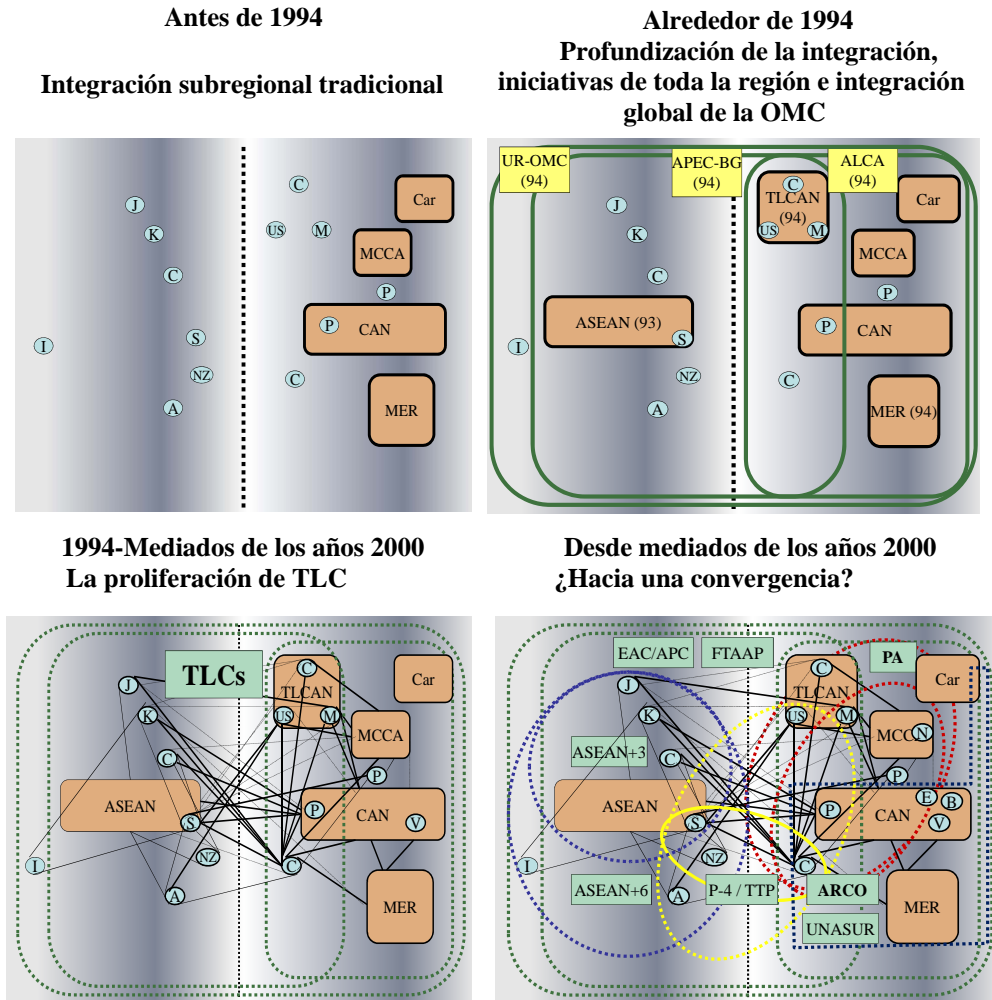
Antes de 1994

Integración subregional tradicional

C
J
US
M
Car
K
MCCA
C
P
P
CAN
S
I
NZ
C
MER
A

Alrededor de 1994
Profundización de la integración, iniciativas de toda la región e integración global de la OMC

UR-OMC (94)
APEC-BG (94)
ALCA (94)
C
TLCAN (94)
US
M
J
Car
K
MCCA
C
P
ASEAN (93)
P
CAN
S
I
NZ
C
MER (94)
A

1994-Mediados de los años 2000
La proliferación de TLC

TLCs
C
TLCAN
J
Car
K
US
M
MCCA
C
P
ASEAN
S
P
CAN
V
I
NZ
C
MER
A

Desde mediados de los años 2000
¿Hacia una convergencia?

EAC/APC
FTAAP
PA
C
TLCAN
J
Car
K
US
M
MCC
N
ASEAN+3
C
P
ASEAN
E
B
S
P
CAN
V
I
NZ
C
ASEAN+6
A
P-4 / TTP
ARCO
MER
UNASUR